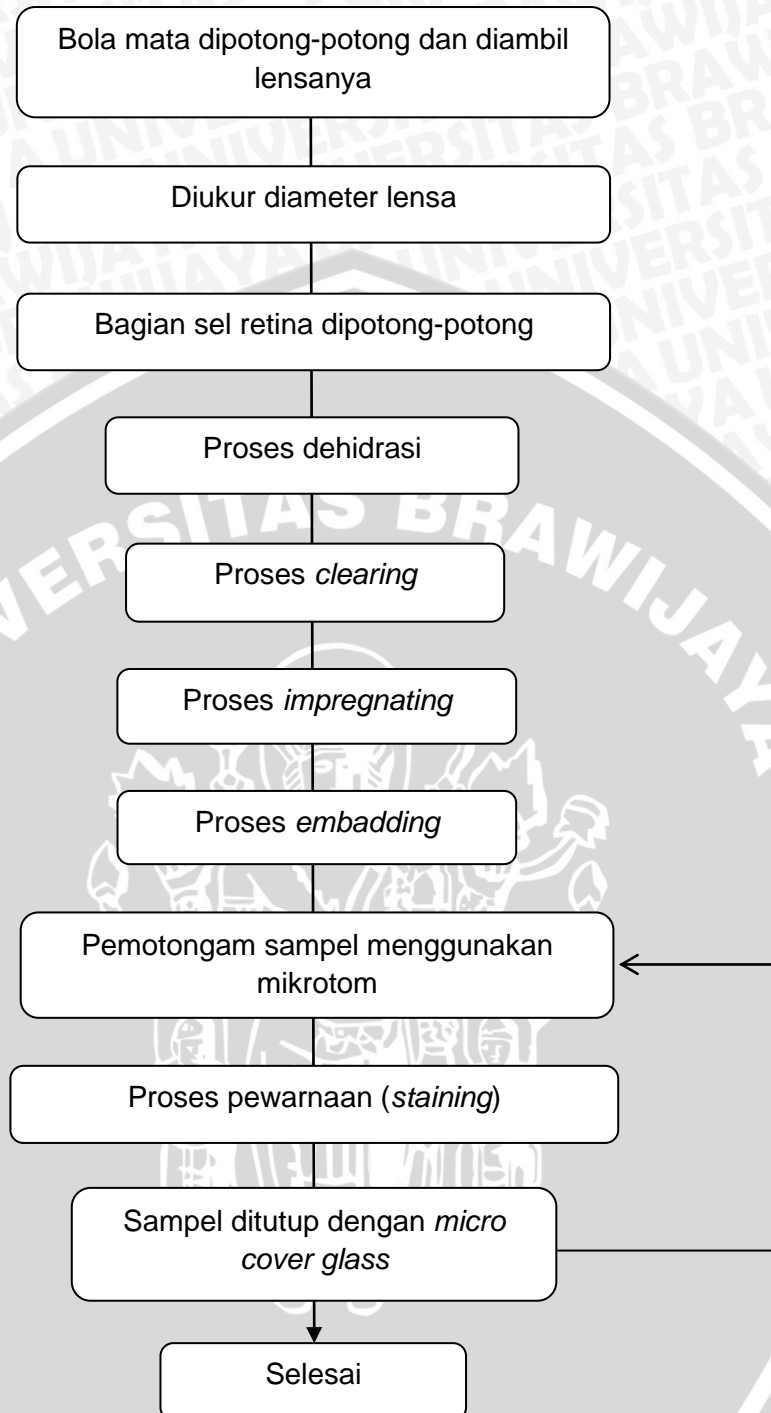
Bola mata dipotong-potong dan diambil lensanya

Diukur diameter lensa

Bagian sel retina dipotong-potong

Proses dehidrasi

Proses *clearing*

Proses *impregnating*

Proses *embadding*

Pemotongam sampel menggunakan mikrotom

Proses pewarnaan (*staining*)

Sampel ditutup dengan *micro cover glass*

Selesai